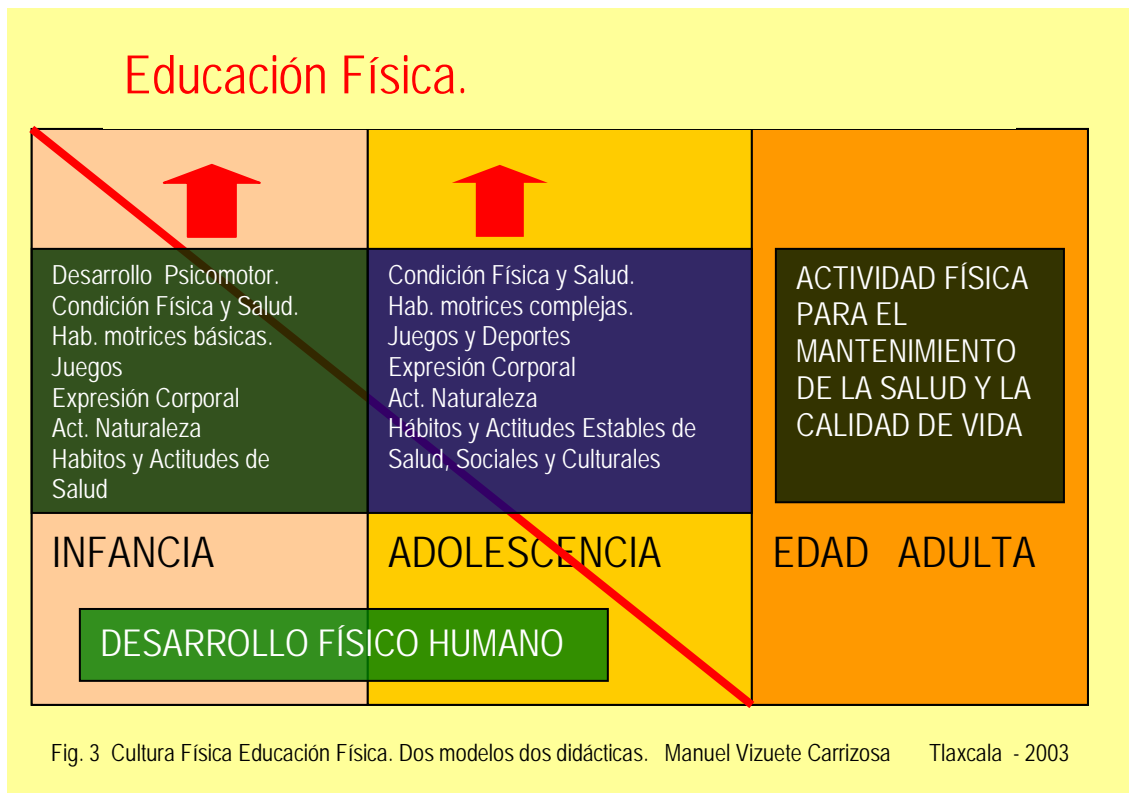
Educación Física.

Desarrollo Psicomotor.
Condición Física y Salud.
Hab. motrices básicas.
Juegos
Expresión Corporal
Act. Naturaleza
Habitos y Actitudes de Salud

Condición Física y Salud.
Hab. motrices complejas.
Juegos y Deportes
Expresión Corporal
Act. Naturaleza
Hábitos y Actitudes Estables de Salud, Sociales y Culturales

ACTIVIDAD FÍSICA PARA EL MANTENIMIENTO DE LA SALUD Y LA CALIDAD DE VIDA

INFANCIA

ADOLESCENCIA

EDAD ADULTA

DESARROLLO FÍSICO HUMANO

Fig. 3 Cultura Física Educación Física. Dos modelos dos didácticas. Manuel Vizuete Carrizosa Tlaxcala - 2003